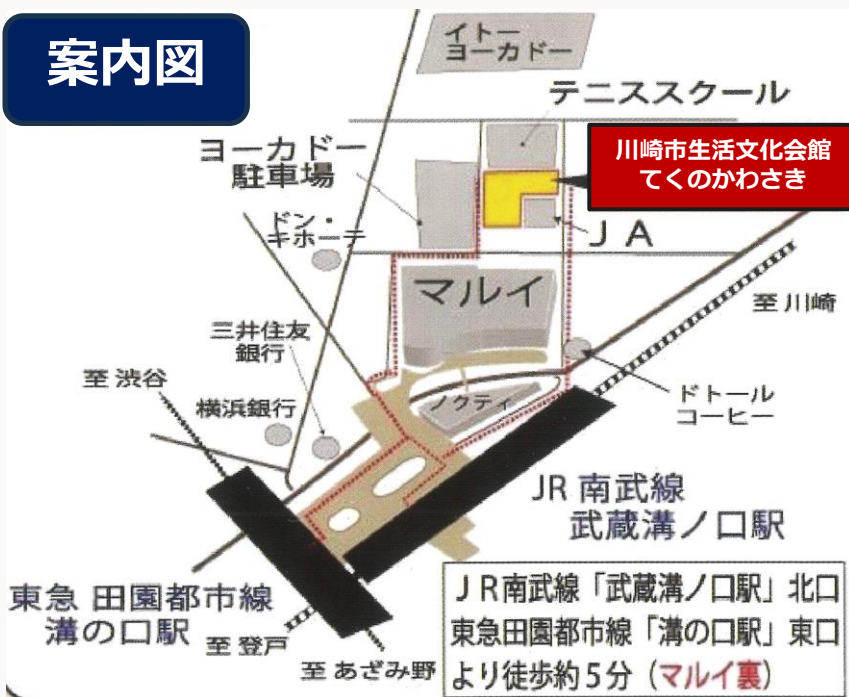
案内図

イトー
ヨーカドー

テニススクール

ヨーカドー
駐車場

川崎市生活文化会館
てくのかわさき

ドン・
キホーテ

ＪＡ

マルイ

至 川崎

三井住友
銀行

至 渋谷

ノクティ

ドトール
コーヒー

横浜銀行

JR 南武線
武蔵溝ノ口駅

東急 田園都市線
溝の口駅

至 登戸

至 あざみ野

ＪＲ南武線「武蔵溝ノ口駅」北口
東急田園都市線「溝の口駅」東口
より徒歩約５分（マルイ裏）